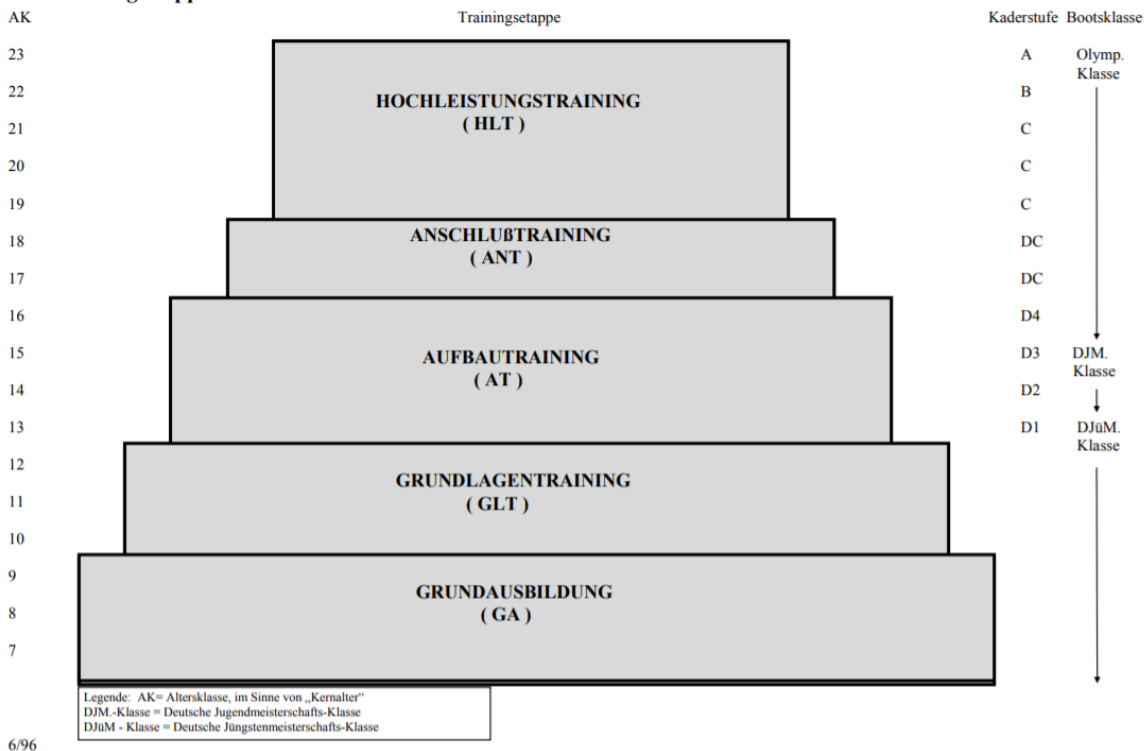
AK

Trainingsetappe

Kaderstufe Bootsklasse

23
22
21
20
19

HOCHLEISTUNGSTRAINING
( HLT )

A Olymp. Klasse
B
C
C
C

18
17

ANSCHLUßTRAINING
( ANT )

DC
DC

16
15
14
13

AUFBAUTRAINING
( AT )

D4
D3 DJM. Klasse
D2
D1 DJüM. Klasse

12
11
10

GRUNDLAGENTRAINING
( GLT )

9
8
7

GRUNDAUSBILDUNG
( GA )

Legende: AK= Altersklasse, im Sinne von „Kernalter"
DJM.-Klasse = Deutsche Jugendmeisterschafts-Klasse
DJüM - Klasse = Deutsche Jüngstenmeisterschafts-Klasse

6/96